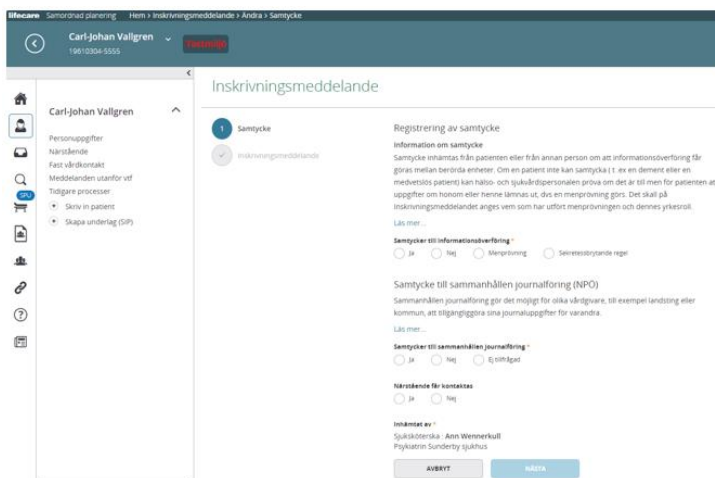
lifecare Samordnad planering Hem > Inskrivningsmeddelande > Ändra > Samtycke

Carl-Johan Vallgren
19610304-5555
Testmiljö

Carl-Johan Vallgren
Personuppgifter
Närstående
Fast vårdkontakt
Meddelanden utanför vtf
Tidigare processer
Skriv in patient
Skapa underlag (SIP)

SPU

Inskrivningsmeddelande

1 Samtycke
Inskrivningsmeddelande

Registrering av samtycke
Information om samtycke
Samtycke inhämtas från patienten eller från annan person om att informationsöverföring får göras mellan berörda enheter. Om en patient inte kan samtycka ( t .ex en dement eller en medvetslös patient) kan hälso- och sjukvårdspersonalen pröva om det är till men för patienten att uppgifter om honom eller henne lämnas ut, dvs en menprövning görs. Det skall på Inskrivningsmeddelandet anges vem som har utfört menprövningen och dennes yrkesroll.
Läs mer...

Samtycker till informationsöverföring *
Ja Nej Menprövning Sekretessbrytande regel

Samtycke till sammanhållen journalföring (NPÖ)
Sammanhållen journalföring gör det möjligt för olika vårdgivare, till exempel landsting eller kommun, att tillgängliggöra sina journaluppgifter för varandra.
Läs mer...

Samtycker till sammanhållen journalföring *
Ja Nej Ej tillfrågad

Närstående får kontaktas
Ja Nej

Inhämtat av *
Sjuksköterska : Ann Wennerkull
Psykiatrin Sunderby sjukhus

AVBRYT NÄSTA